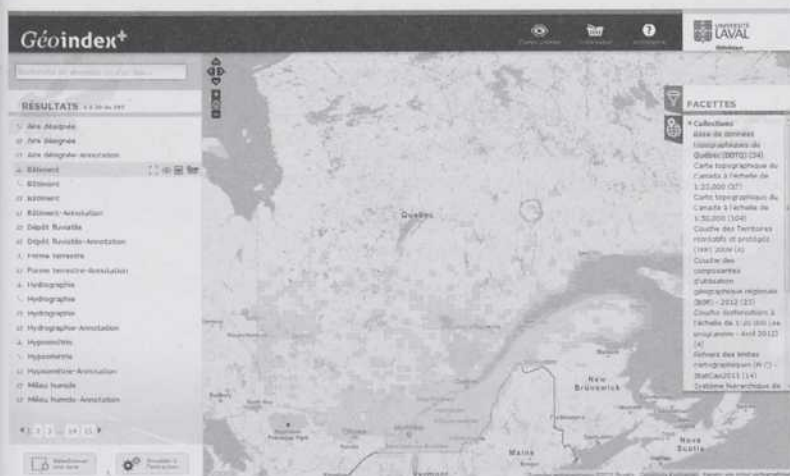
Géoindex+

UNIVERSITÉ LAVAL
Bibliothèque

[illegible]

RÉSULTATS 1 à 20 de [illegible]

Aire désignée
Aire désignée
Aire désignée-Annotation
Bâtiment
Bâtiment
Bâtiment
Bâtiment-Annotation
Dépôt fluviatile
Dépôt fluviatile-Annotation
Forme terrestre
Forme terrestre-Annotation
Hydrographie
Hydrographie
Hydrographie
Hydrographie-Annotation
Hypsométrie
Hypsométrie
Hypsométrie-Annotation
Milieu humide
Milieu humide-Annotation

1 2 3 ... 14 15

Québec

New Brunswick

Maine

Nova Scotia

FACETTES

Collections
Base de données topographiques du Québec (BDTQ) (24)
Carte topographique du Canada à l'échelle de 1:25 000 (37)
Carte topographique du Canada à l'échelle de 1:50 000 (104)
Couche des Territoires récréatifs et protégés (TRP) 2009 (4)
Couche des composantes d'utilisation géographique régionale (BDR) - 2012 (22)
Couche toponymique à l'échelle de 1:20 000 (ex programme - Avril 2012) (4)
Fichiers des limites cartographiques (R C) - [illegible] (1)
Système hiérarchique de